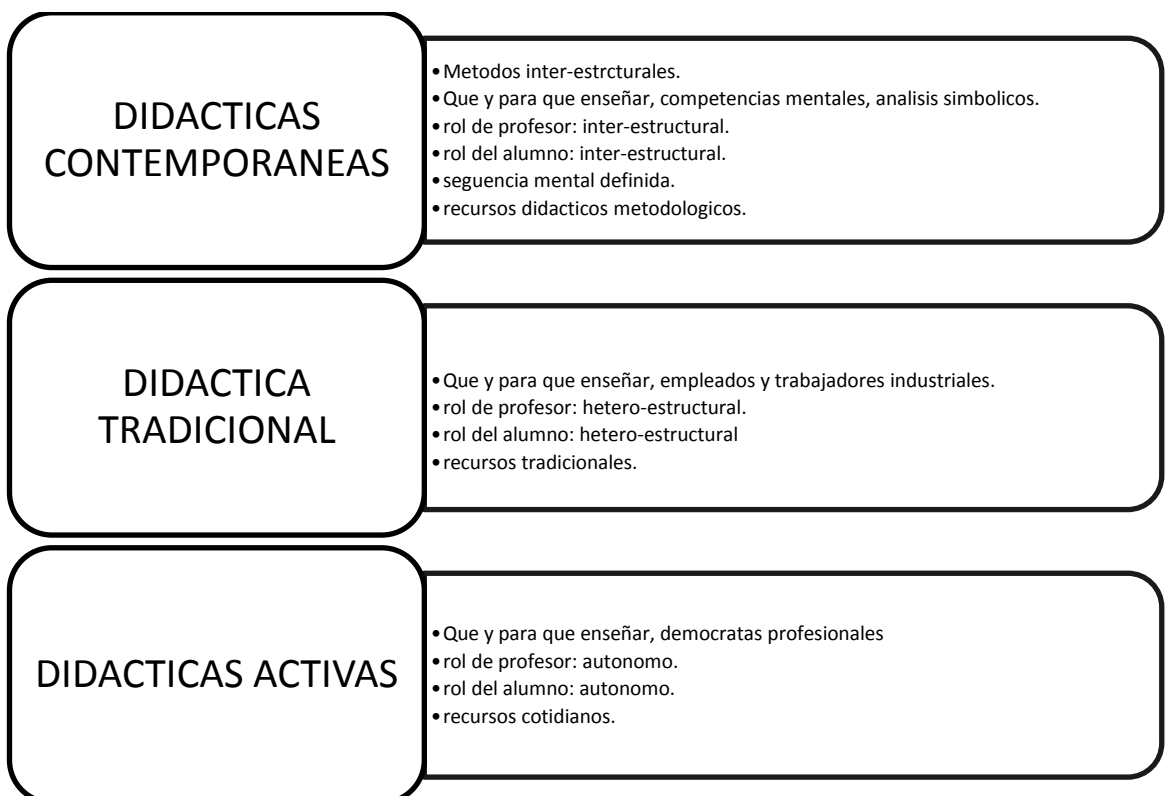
DIDACTICAS CONTEMPORANEAS

• Metodos inter-estrcturales.
• Que y para que enseñar, competencias mentales, analisis simbolicos.
• rol de profesor: inter-estructural.
• rol del alumno: inter-estructural.
• seguencia mental definida.
• recursos didacticos metodologicos.

DIDACTICA TRADICIONAL

• Que y para que enseñar, empleados y trabajadores industriales.
• rol de profesor: hetero-estructural.
• rol del alumno: hetero-estructural
• recursos tradicionales.

DIDACTICAS ACTIVAS

• Que y para que enseñar, democratas profesionales
• rol de profesor: autonomo.
• rol del alumno: autonomo.
• recursos cotidianos.